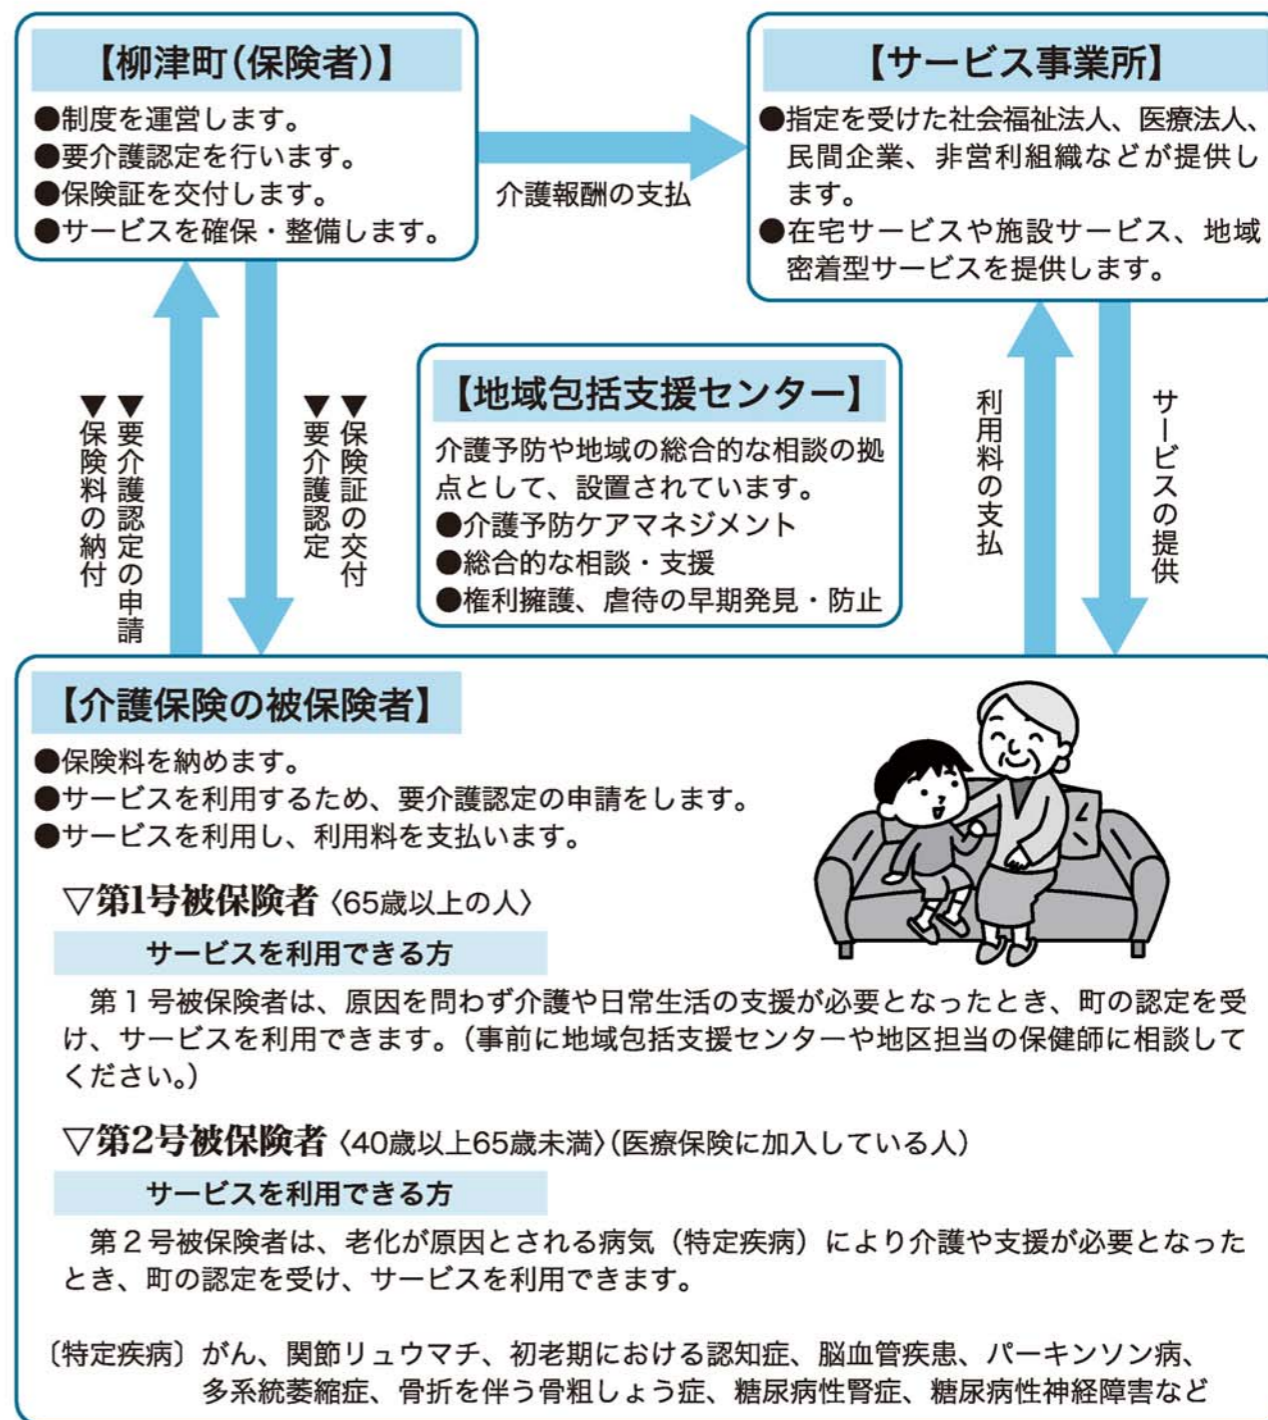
【柳津町（保険者）】
●制度を運営します。
●要介護認定を行います。
●保険証を交付します。
●サービスを確保・整備します。

介護報酬の支払

【サービス事業所】
●指定を受けた社会福祉法人、医療法人、民間企業、非営利組織などが提供します。
●在宅サービスや施設サービス、地域密着型サービスを提供します。

▼要介護認定の申請
▼保険料の納付

▼保険証の交付
▼要介護認定

【地域包括支援センター】
介護予防や地域の総合的な相談の拠点として、設置されています。
●介護予防ケアマネジメント
●総合的な相談・支援
●権利擁護、虐待の早期発見・防止

利用料の支払

サービスの提供

【介護保険の被保険者】
●保険料を納めます。
●サービスを利用するため、要介護認定の申請をします。
●サービスを利用し、利用料を支払います。

▽第1号被保険者〈65歳以上の人〉
サービスを利用できる方
第１号被保険者は、原因を問わず介護や日常生活の支援が必要となったとき、町の認定を受け、サービスを利用できます。（事前に地域包括支援センターや地区担当の保健師に相談してください。）

▽第2号被保険者〈40歳以上65歳未満〉（医療保険に加入している人）
サービスを利用できる方
第２号被保険者は、老化が原因とされる病気（特定疾病）により介護や支援が必要となったとき、町の認定を受け、サービスを利用できます。

〔特定疾病〕がん、関節リュウマチ、初老期における認知症、脳血管疾患、パーキンソン病、多系統萎縮症、骨折を伴う骨粗しょう症、糖尿病性腎症、糖尿病性神経障害など